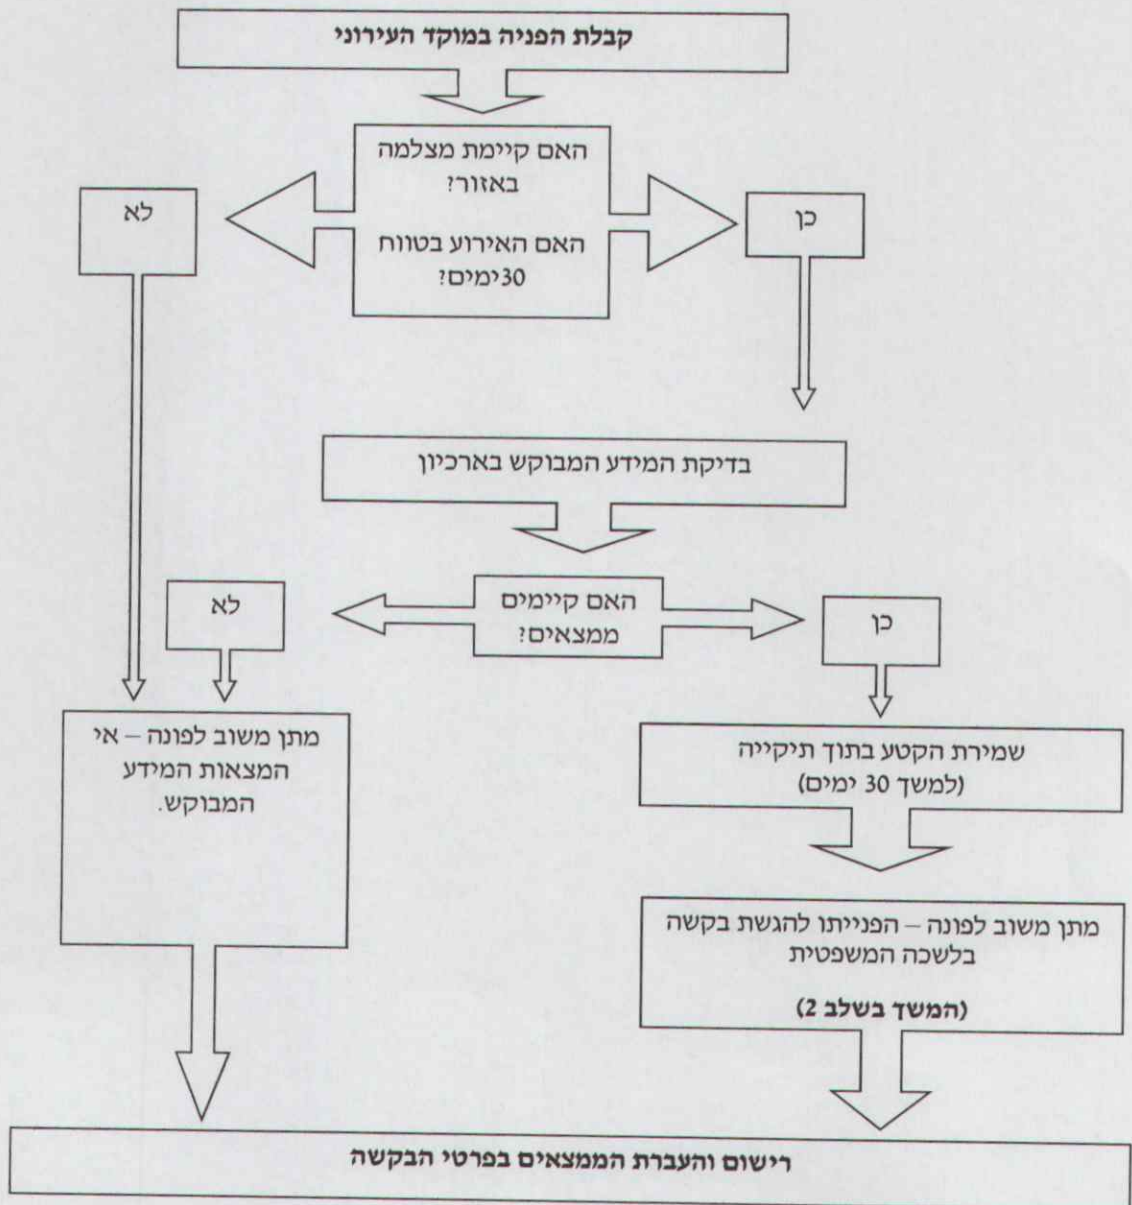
קבלת הפניה במוקד העירוני

האם קיימת מצלמה באזור?

האם האירוע בטווח 30ימים?

לא

כן

בדיקת המידע המבוקש בארכיון

האם קיימים ממצאים?

לא

כן

מתן משוב לפונה – אי המצאות המידע המבוקש.

שמירת הקטע בתוך תיקייה (למשך 30 ימים)

מתן משוב לפונה – הפנייתו להגשת בקשה בלשכה המשפטית

(המשך בשלב 2)

רישום והעברת הממצאים בפרטי הבקשה